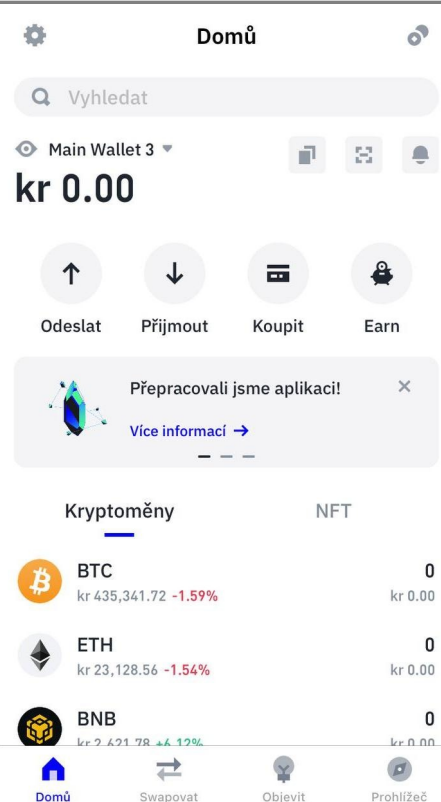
Domů

Vyhledat

Main Wallet 3

kr 0.00

Odeslat
Přijmout
Koupit
Earn

Přepracovali jsme aplikaci!
Více informací →

Kryptoměny
NFT

BTC
kr 435,341.72 -1.59%
0
kr 0.00

ETH
kr 23,128.56 -1.54%
0
kr 0.00

BNB
kr 2,621.78 +6.12%
0
kr 0.00

Domů
Swapovat
Objevit
Prohlížeč